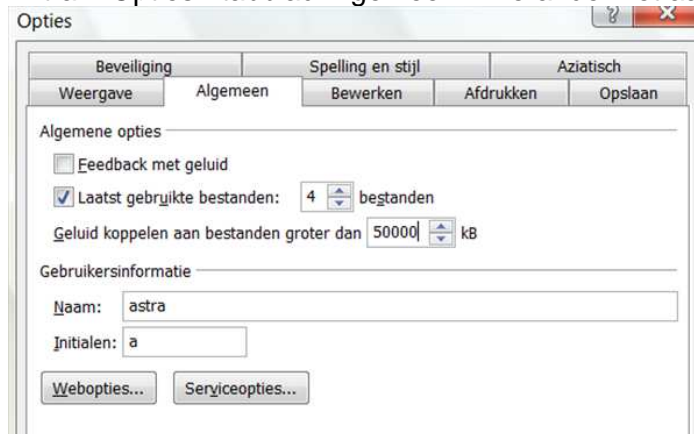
Opties

Beveiliging | Spelling en stijl | Aziatisch
Weergave | Algemeen | Bewerken | Afdrukken | Opslaan

Algemene opties

Feedback met geluid

Laatst gebruikte bestanden: 4 bestanden

Geluid koppelen aan bestanden groter dan 50000 kB

Gebruikersinformatie

Naam: astra

Initialen: a

Webopties...

Serviceopties...